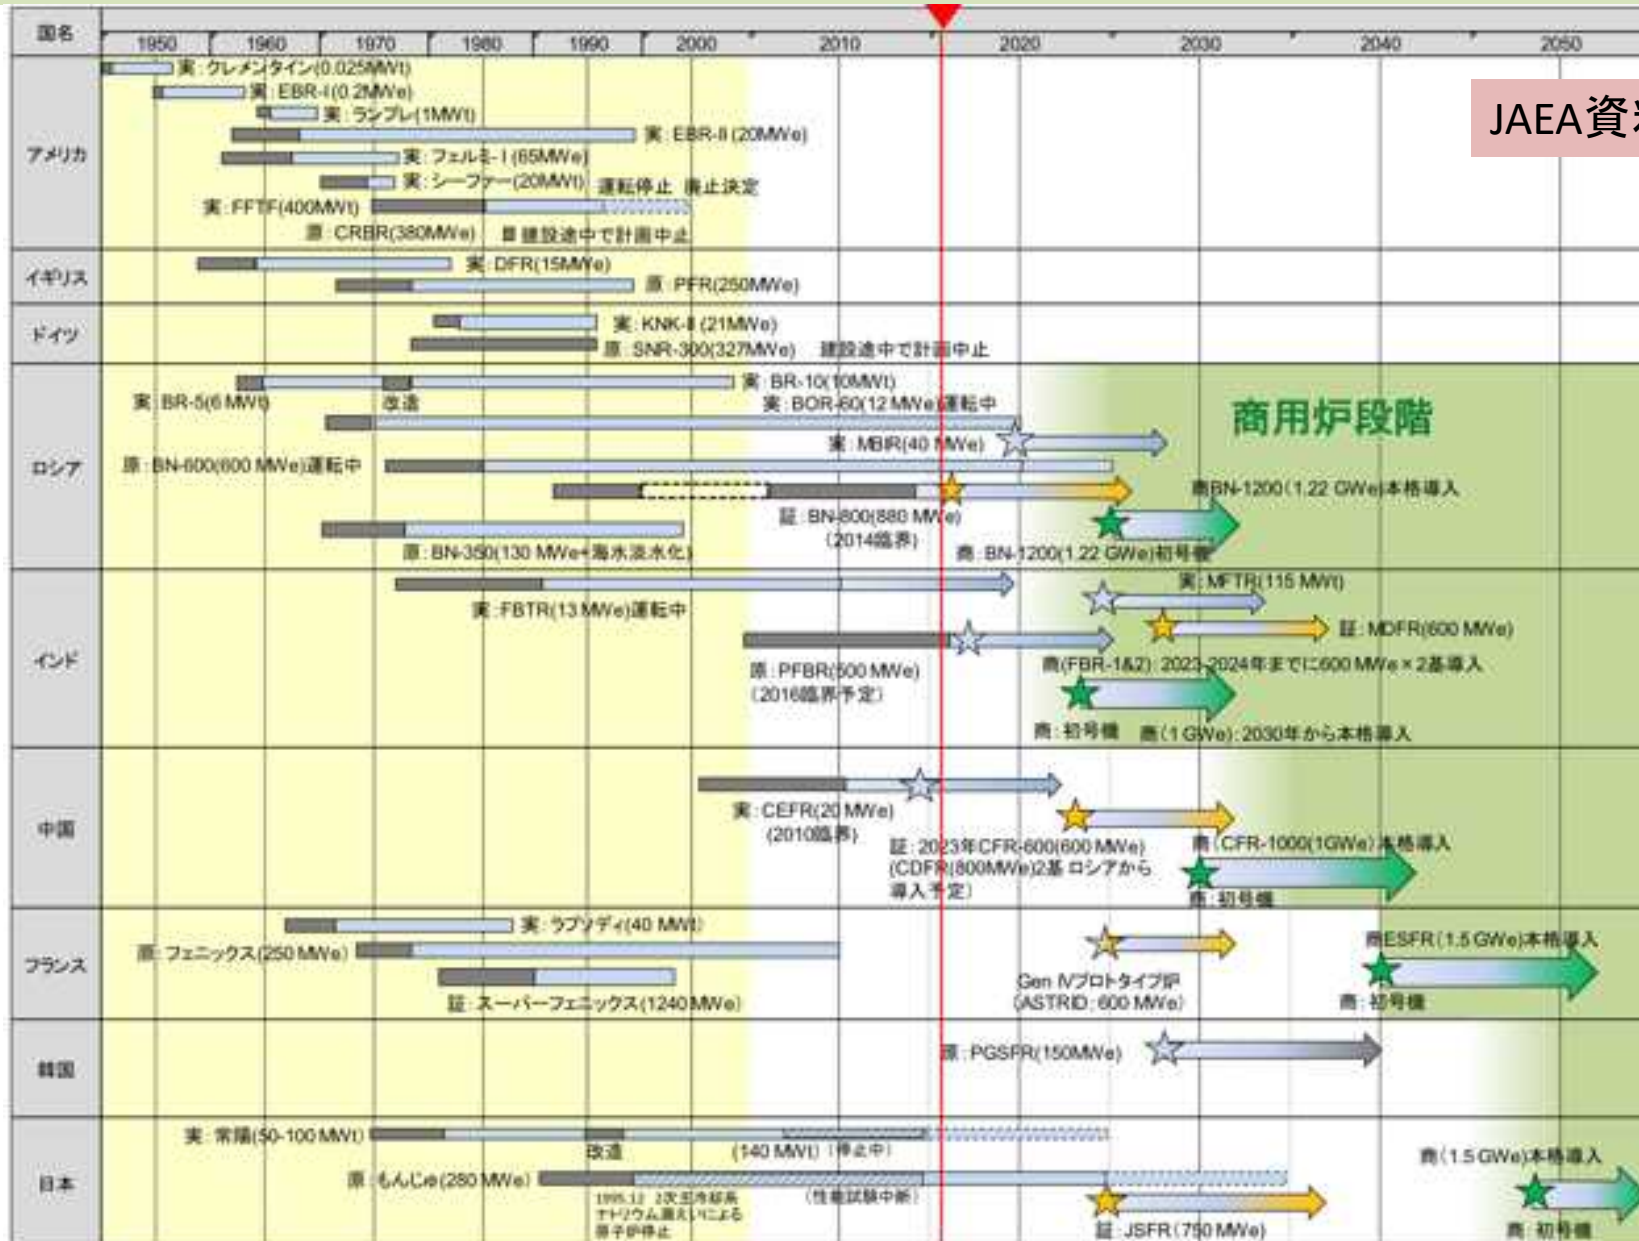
国名 | 1950 | 1960 | 1970 | 1980 | 1990 | 2000 | 2010 | 2020 | 2030 | 2040 | 2050

JAEA資

アメリカ
実：クレメンタイン(0.025MWt)
実：EBR-I(0.2MWe)
実：ランプレ(1MWt)
実：EBR-II(20MWe)
実：フェルミ-I(65MWe)
実：シーファー(20MWt) 運転停止 廃止決定
実：FFTF(400MWt)
原：CRBR(380MWe) 建設途中で計画中止

イギリス
実：DFR(15MWe)
原：PFR(250MWe)

ドイツ
実：KNK-II(21MWe)
原：SNR-300(327MWe) 建設途中で計画中止

ロシア
実：BR-5(6MWt)
改造
実：BR-10(10MWt)
実：BOR-60(12MWe)運転中
商用炉段階
実：MBIR(40MWe)
原：BN-600(600MWe)運転中
商BN-1200(1.22GWe)本格導入
証：BN-800(880MWe)
(2014臨界)
原：BN-350(130MWe+海水淡水化)
商：BN-1200(1.22GWe)初号機

インド
実：MFTR(115MWt)
実：FBTR(13MWe)運転中
証：MDFR(600MWe)
原：PFBR(500MWe)
(2016臨界予定)
商(FBR-1&2)：2023-2024年までに600MWe×2基導入
商：初号機 商(1GWe)：2030年から本格導入

中国
実：CEFR(20MWe)
(2010臨界)
証：2023年CFR-600(600MWe)
(CDFR(800MWe)2基 ロシアから導入予定)
商(CFR-1000(1GWe)本格導入
商：初号機

フランス
実：ラプソディ(40MWt)
原：フェニックス(250MWe)
証：スーパーフェニックス(1240MWe)
Gen IVプロトタイプ炉
(ASTRID：600MWe)
商ESFR(1.5GWe)本格導入
商：初号機

韓国
原：PGSFR(150MWe)

日本
実：常陽(50-100MWt)
改造
(140MWt)(停止中)
商(1.5GWe)本格導入
原：もんじゅ(280MWe)
1995.12 2次主冷却系ナトリウム漏えいによる原子炉停止
(性能試験中断)
証：JSFR(750MWe)
商：初号機